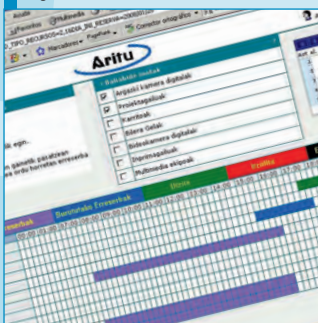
Favoritos Multimedia
Corrector ortográfico
Marcadores PageRank
Aritu
Baliabide motak
Argazki kamera digitalak
Proiektagailuak
Kamerak
Eskera Gelak
Bideokamera digitalak
Inprimagailuak
Multimedia eskuak
egin.
Erreserbak
Baieztatu Erreserbak
Onartu
Ezabatu